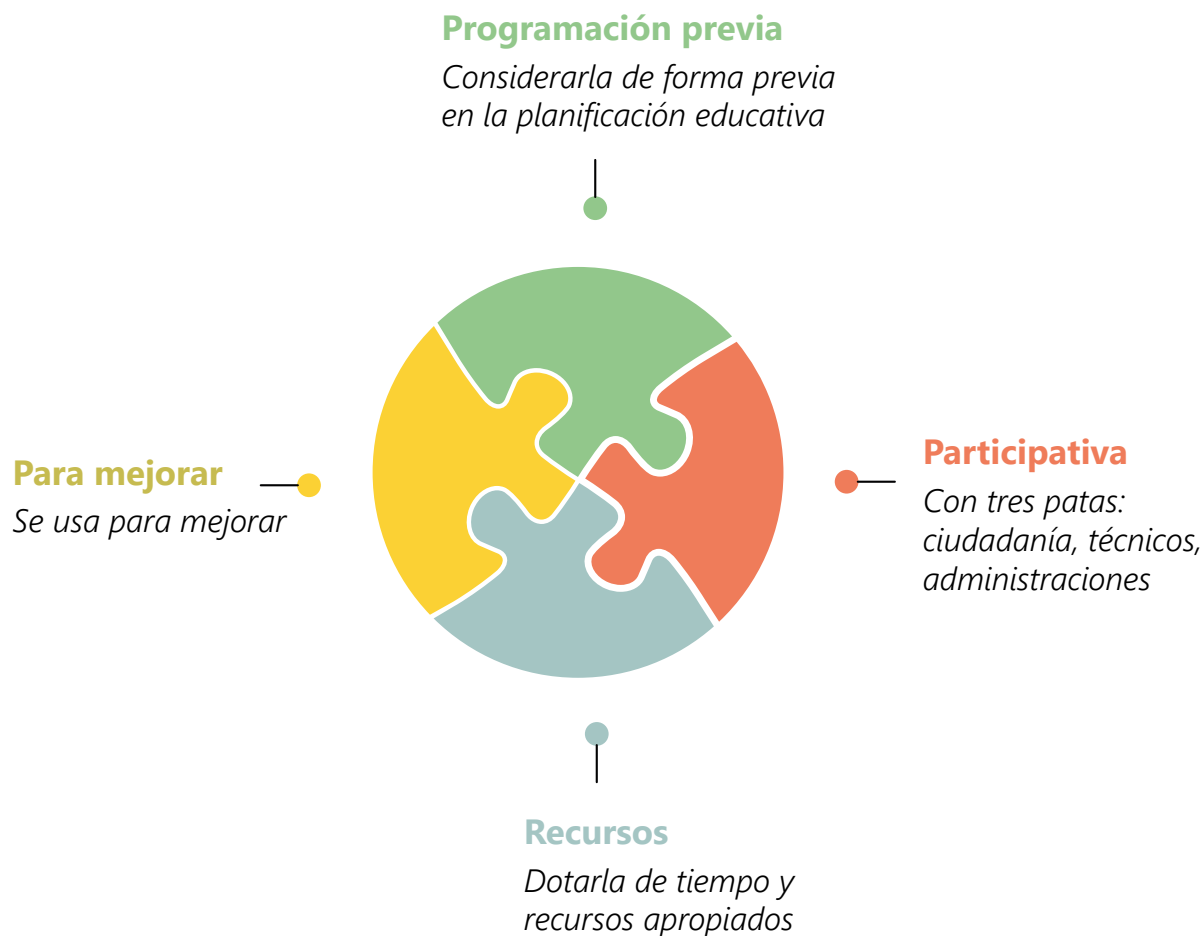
Programación previa
Considerarla de forma previa en la planificación educativa

Para mejorar
Se usa para mejorar

Participativa
Con tres patas: ciudadanía, técnicos, administraciones

Recursos
Dotarla de tiempo y recursos apropiados